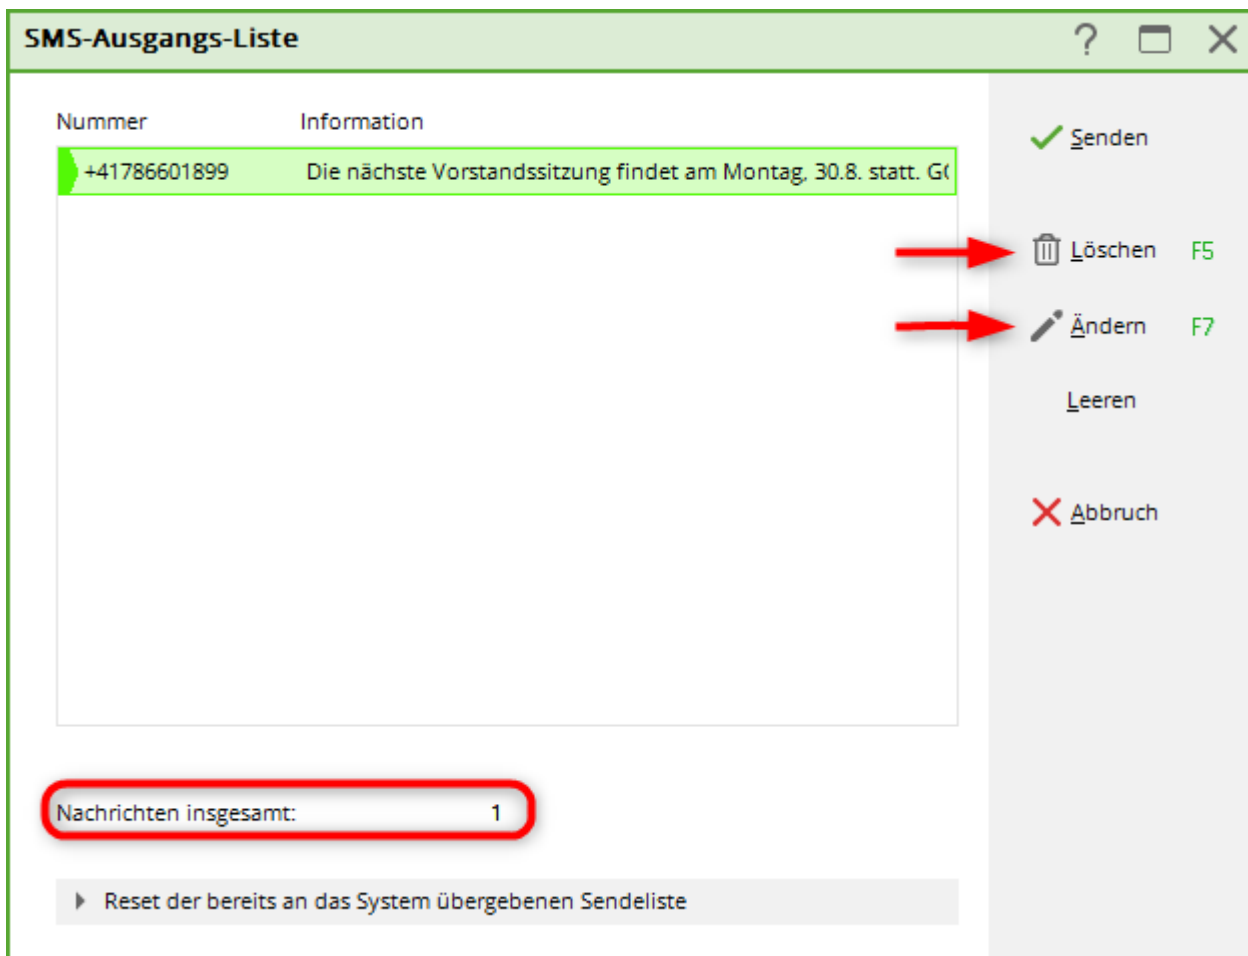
SMS-Ausgangs-Liste

?

| Nummer | Information |
|---|---|
| +41786601899 | Die nächste Vorstandssitzung findet am Montag, 30.8. statt. G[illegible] |

Senden

Löschen F5

Ändern F7

Leeren

Abbruch

Nachrichten insgesamt: 1

Reset der bereits an das System übergebenen Sendeliste